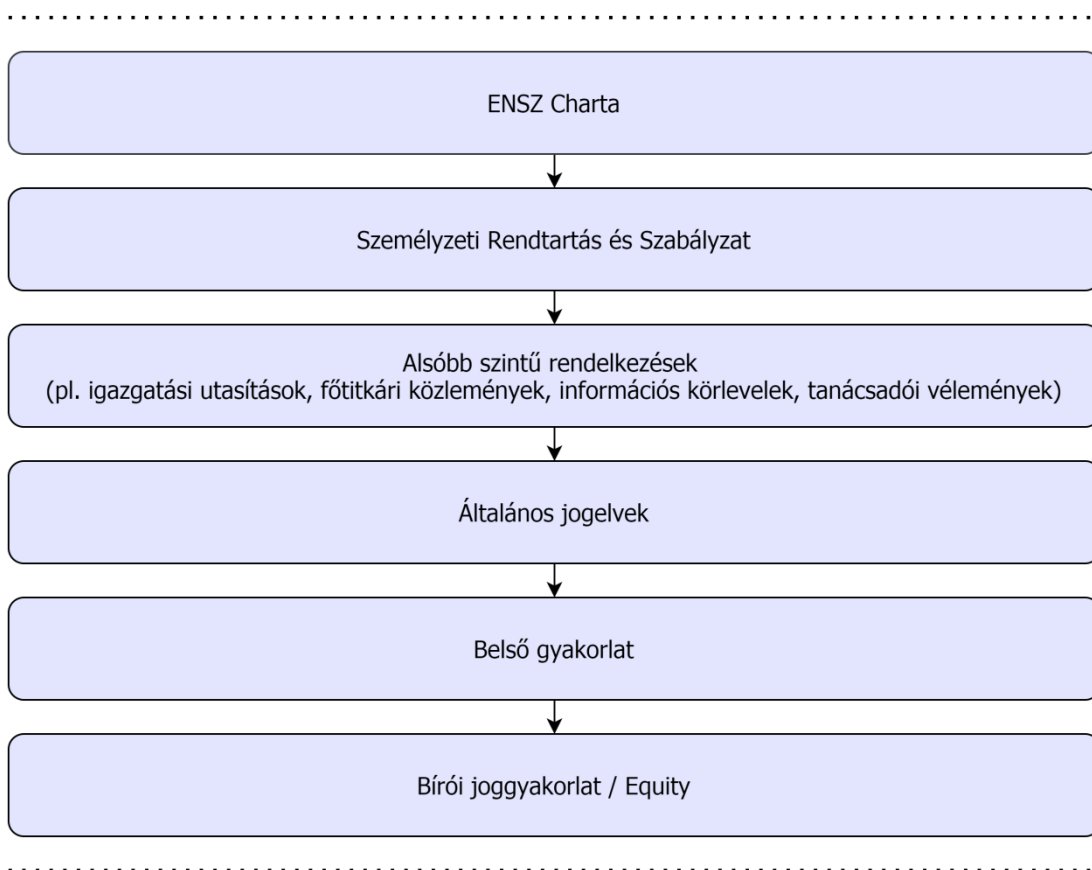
ENSZ Charta

Személyzeti Rendtartás és Szabályzat

Alsóbb szintű rendelkezések
(pl. igazgatási utasítások, főtitkári közlemények, információs körlevelek, tanácsadói vélemények)

Általános jogelvek

Belső gyakorlat

Bírói joggyakorlat / Equity